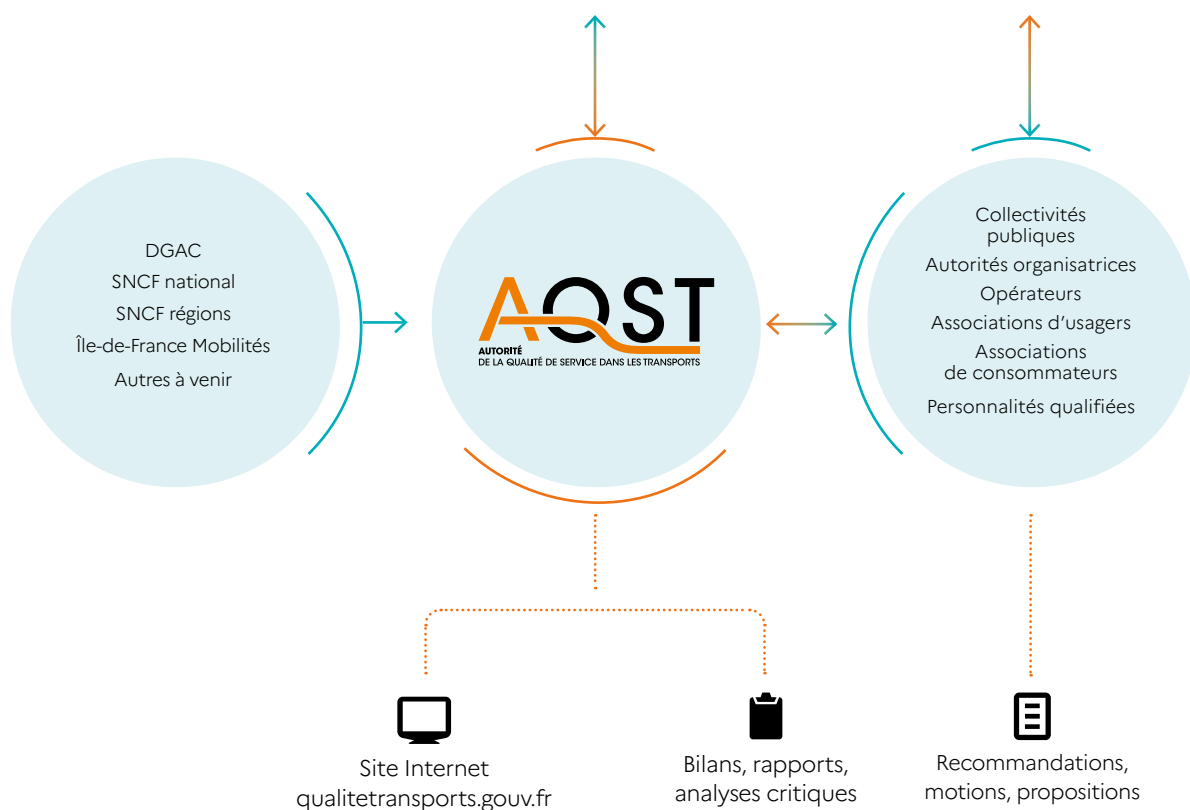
DGAC
SNCF national
SNCF régions
Île-de-France Mobilités
Autres à venir

AQST
AUTORITÉ
DE LA QUALITÉ DE SERVICE DANS LES TRANSPORTS

Collectivités publiques
Autorités organisatrices
Opérateurs
Associations d'usagers
Associations de consommateurs
Personnalités qualifiées

Site Internet
qualitetransports.gouv.fr

Bilans, rapports, analyses critiques

Recommandations, motions, propositions